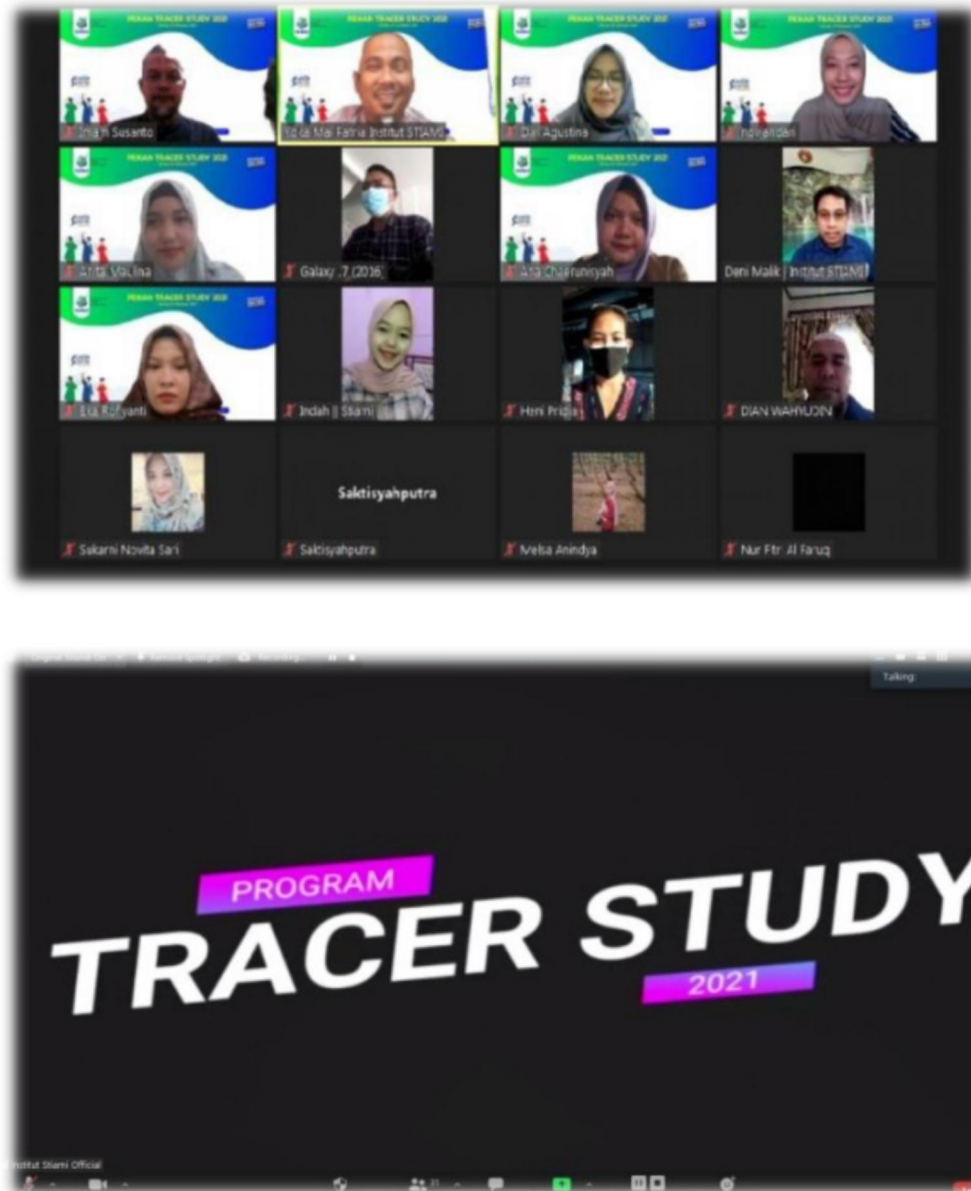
PEKAN TRACER STUDY 2021
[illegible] Susanto
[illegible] Mai Fatria Institut STIAMI
Dai Agustina
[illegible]
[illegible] Vitalina
Galaxy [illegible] 7 (2016)
Ana Chairunisyah
Deni Malik | Institut STIAMI
Lia Rofiyanti
Indah || Stiami
Heni Pridia
DIAN WAHYUDIN
Saktisyahputra
Sukarni Novita Sari
Saktisyahputra
Melsa Anindya
Nur Fitr Al Faruq

Talking:

PROGRAM
TRACER STUDY
2021

Institut Stiami Official